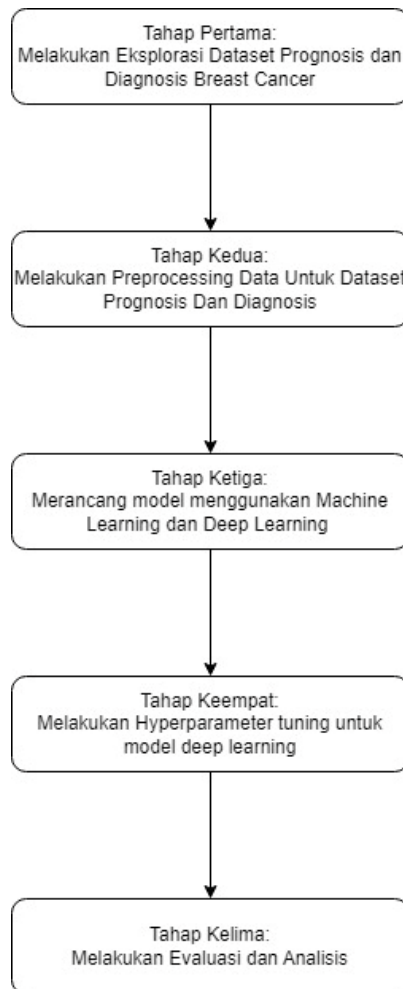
Tahap Pertama:
Melakukan Eksplorasi Dataset Prognosis dan Diagnosis Breast Cancer

Tahap Kedua:
Melakukan Preprocessing Data Untuk Dataset Prognosis Dan Diagnosis

Tahap Ketiga:
Merancang model menggunakan Machine Learning dan Deep Learning

Tahap Keempat:
Melakukan Hyperparameter tuning untuk model deep learning

Tahap Kelima:
Melakukan Evaluasi dan Analisis